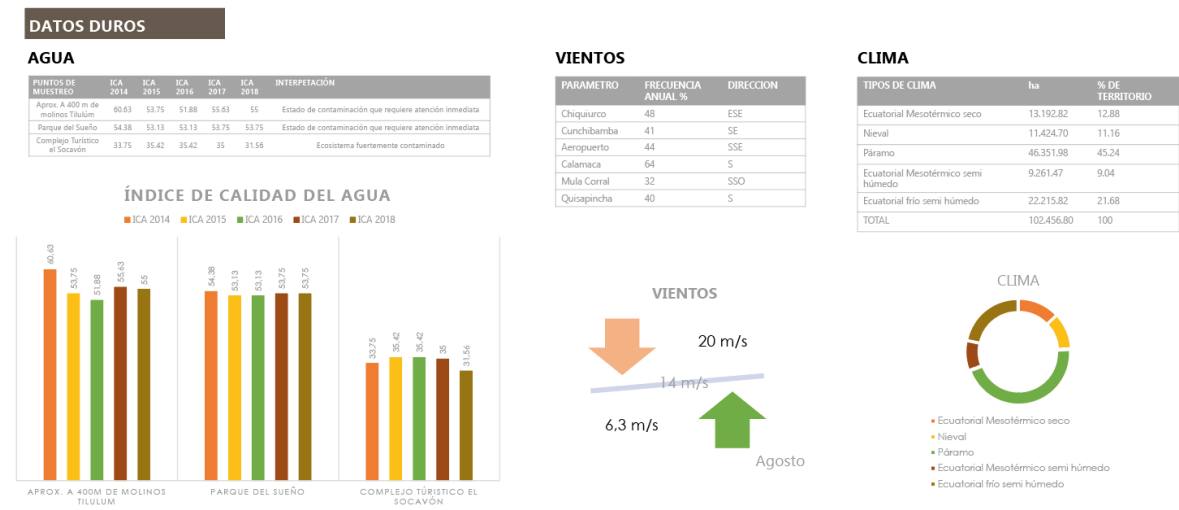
DATOS DUROS

AGUA

| PUNTOS DE MUESTREO | ICA 2014 | ICA 2015 | ICA 2016 | ICA 2017 | ICA 2018 | INTERPETACIÓN |
|---|---|---|---|---|---|---|
| Aprox. A 400 m de molinos Tilulúm | 60.63 | 53.75 | 51.88 | 55.63 | 55 | Estado de contaminación que requiere atención inmediata |
| Parque del Sueño | 54.38 | 53.13 | 53.13 | 53.75 | 53.75 | Estado de contaminación que requiere atención inmediata |
| Complejo Turístico el Socavón | 33.75 | 35.42 | 35.42 | 35 | 31.56 | Ecosistema fuertemente contaminado |

ÍNDICE DE CALIDAD DEL AGUA

ICA 2014 ICA 2015 ICA 2016 ICA 2017 ICA 2018

60.63 53.75 51.88 55.63 55
54.38 53.13 53.13 53.75 53.75
33.75 35.42 35.42 35 31.56

APROX. A 400M DE MOLINOS TILULUM
PARQUE DEL SUEÑO
COMPLEJO TURÍSTICO EL SOCAVÓN

VIENTOS

| PARAMETRO | FRECUENCIA ANUAL % | DIRECCION |
|---|---|---|
| Chiquiurco | 48 | ESE |
| Cunchibamba | 41 | SE |
| Aeropuerto | 44 | SSE |
| Calamaca | 64 | S |
| Mula Corral | 32 | SSO |
| Quisapincha | 40 | S |

VIENTOS

20 m/s

14 m/s

6,3 m/s

Agosto

CLIMA

| TIPOS DE CLIMA | ha | % DE TERRITORIO |
|---|---|---|
| Ecuatorial Mesotérmico seco | 13.192.82 | 12.88 |
| Nieval | 11.424.70 | 11.16 |
| Páramo | 46.351.98 | 45.24 |
| Ecuatorial Mesotérmico semi húmedo | 9.261.47 | 9.04 |
| Ecuatorial frío semi húmedo | 22.215.82 | 21.68 |
| TOTAL | 102.456.80 | 100 |

CLIMA

Ecuatorial Mesotérmico seco
Nieval
Páramo
Ecuatorial Mesotérmico semi húmedo
Ecuatorial frío semi húmedo